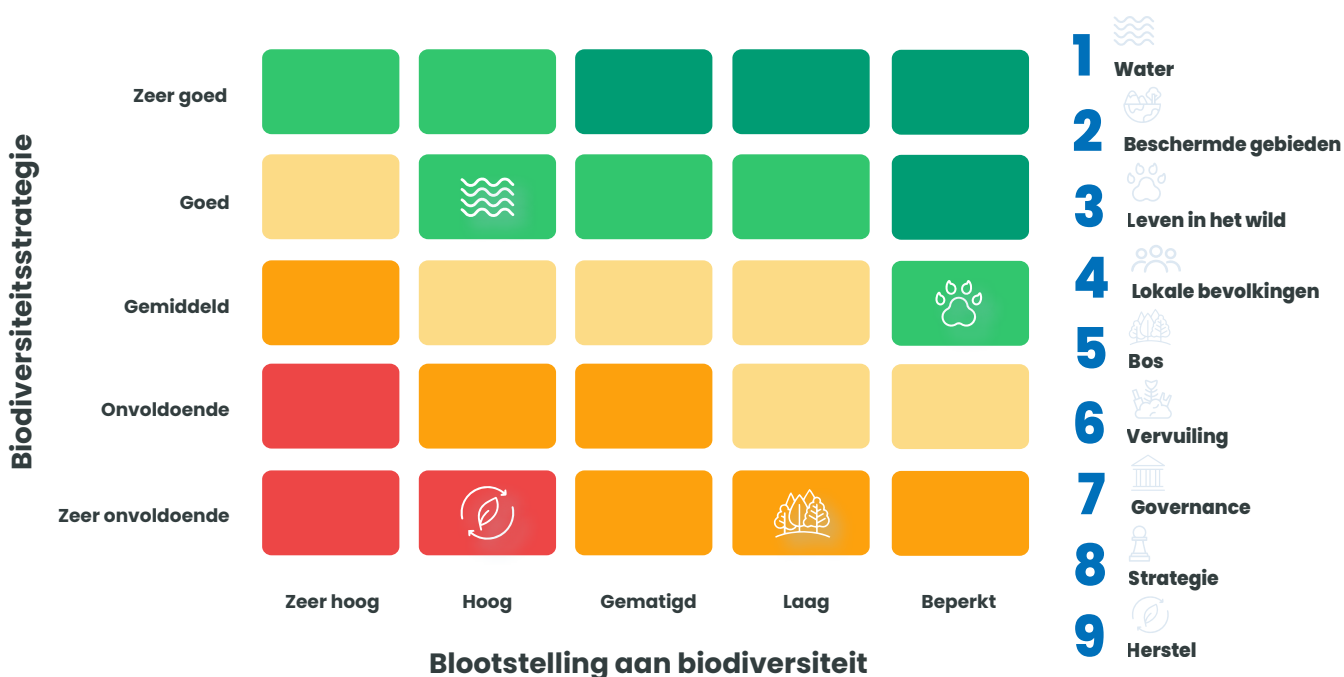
Biodiversiteitsstrategie

Zeer goed
Goed
Gemiddeld
Onvoldoende
Zeer onvoldoende

Zeer hoog
Hoog
Gematigd
Laag
Beperkt

Blootstelling aan biodiversiteit

1 Water
2 Beschermde gebieden
3 Leven in het wild
4 Lokale bevolkingen
5 Bos
6 Vervuiling
7 Governance
8 Strategie
9 Herstel